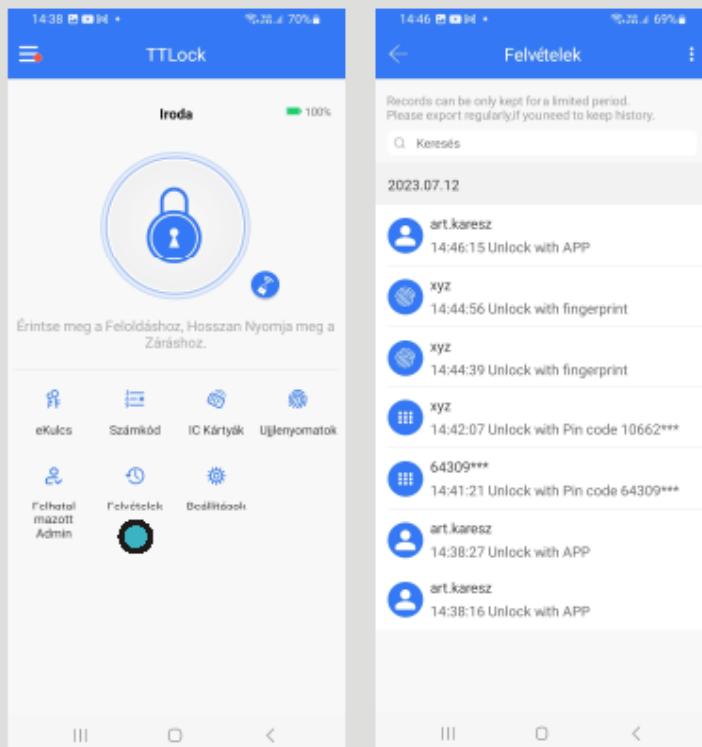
14:38 70%

TTLock

Iroda

100%

Érintse meg a Feloldáshoz, Hosszan Nyomja meg a Záráshoz.

eKulcs

Számkód

IC Kártyák

Ujjlenyomatok

Felhatalmazott Admin

Felvételek

Beállítások

14:46 69%

Felvételek

Records can be only kept for a limited period. Please export regularly,if youneed to keep history.

Keresés

2023.07.12

art.karesz
14:46:15 Unlock with APP

xyz
14:44:56 Unlock with fingerprint

xyz
14:44:39 Unlock with fingerprint

xyz
14:42:07 Unlock with Pin code 10662***

64309***
14:41:21 Unlock with Pin code 64309***

art.karesz
14:38:27 Unlock with APP

art.karesz
14:38:16 Unlock with APP